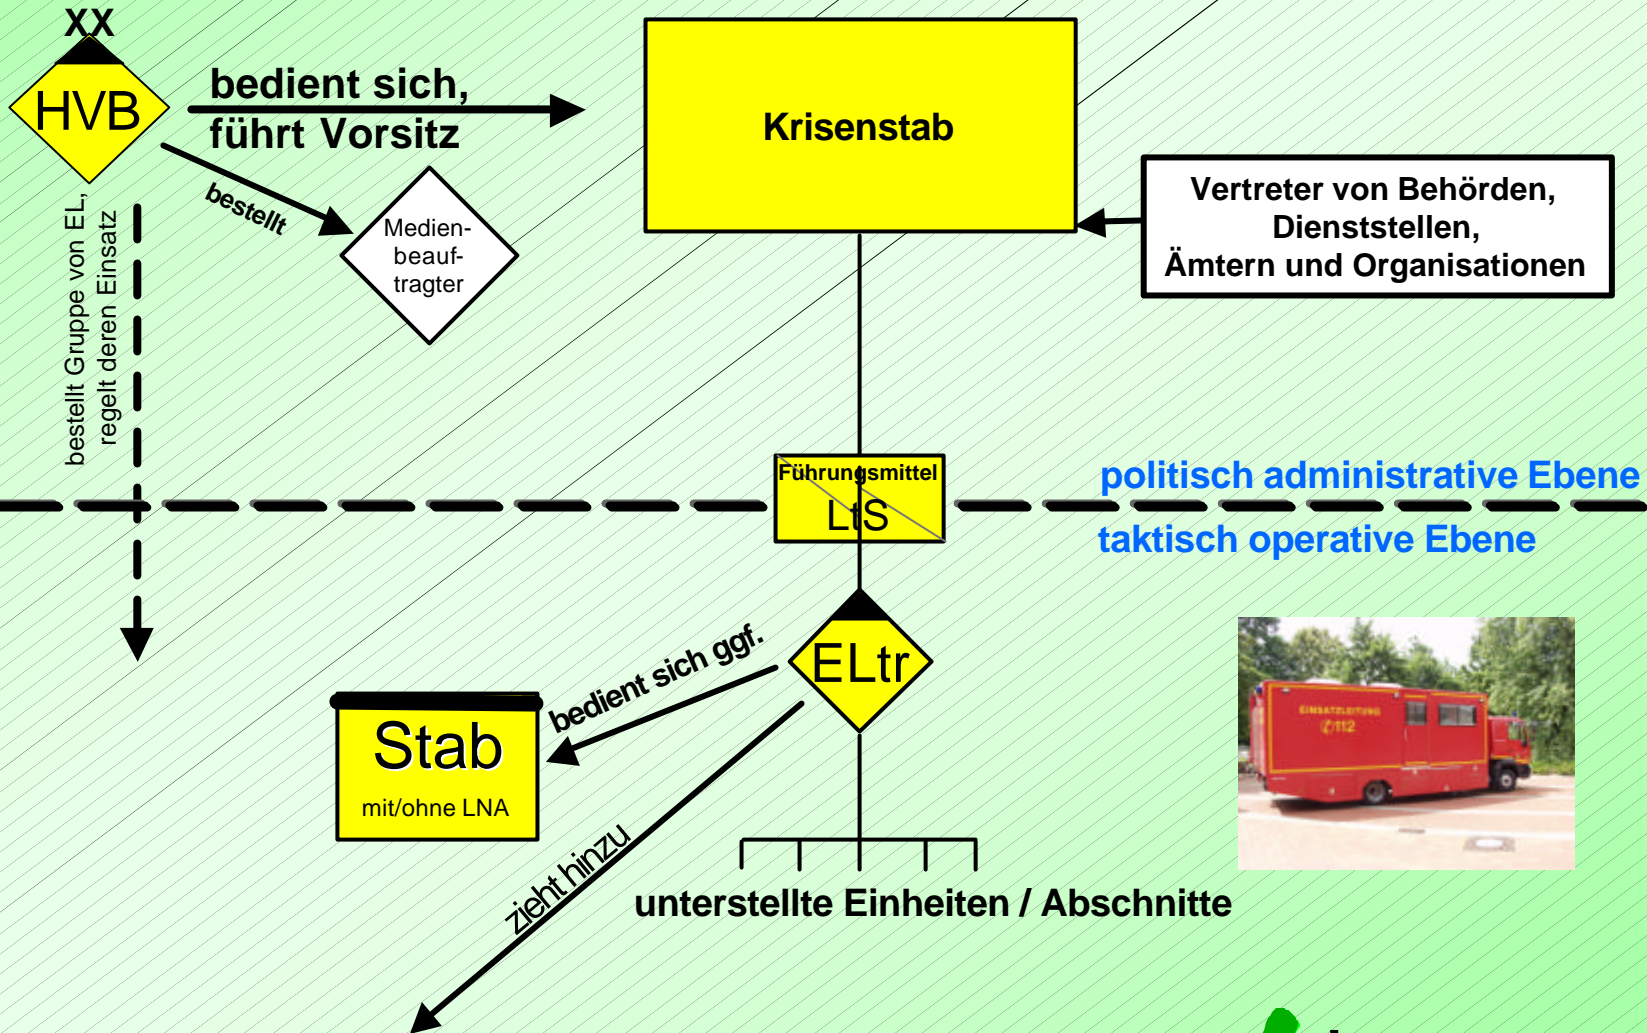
XX
HVB

bedient sich,
führt Vorsitz

Krisenstab

bestellt

Medien-
beauf-
tragter

Vertreter von Behörden,
Dienststellen,
Ämtern und Organisationen

bestellt Gruppe von EL,
regelt deren Einsatz

Führungsmittel
LtS

politisch administrative Ebene
taktisch operative Ebene

ELtr

bedient sich ggf.

Stab
mit/ohne LNA

zieht hinzu

EINSATZLEITUNG
112

unterstellte Einheiten / Abschnitte